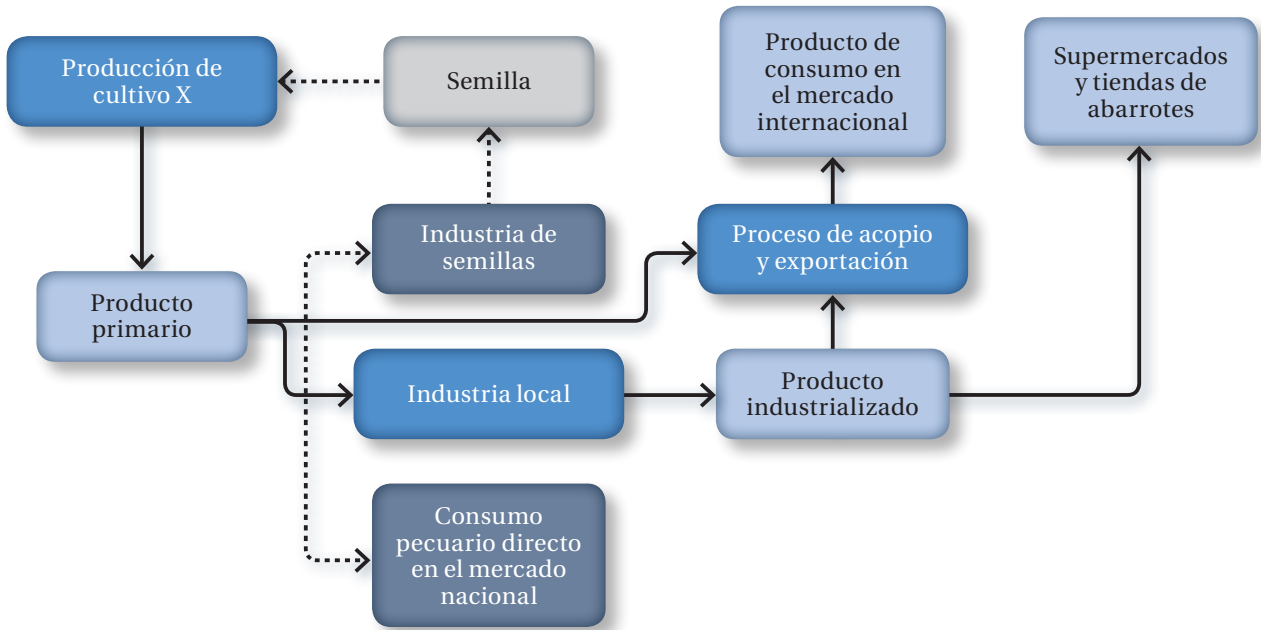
Producción de cultivo X

Semilla

Producto de consumo en el mercado internacional

Supermercados y tiendas de abarrotes

Industria de semillas

Proceso de acopio y exportación

Producto primario

Industria local

Producto industrializado

Consumo pecuario directo en el mercado nacional